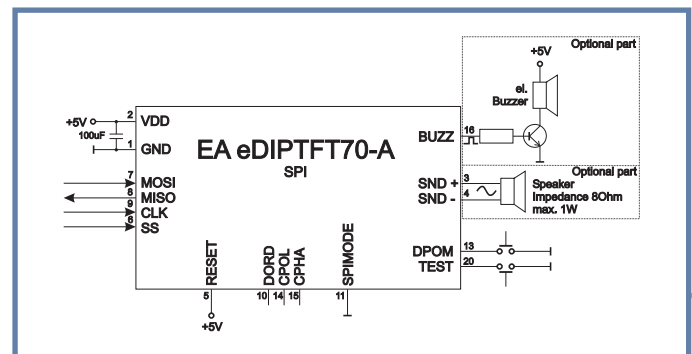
Optional part
+5V
el. Buzzer
+5V
2 VDD
100uF
1 GND
EA eDIPTFT70-A
SPI
BUZZ 16
Optional part
SND + 3
SND - 4
Speaker
Impedance 8Ohm
max. 1W
7 MOSI
8 MISO
9 CLK
6 SS
RESET
DORD
CPOL
CPHA
SPIMODE
DPOM 13
TEST 20
5
10 14 15
11
+5V